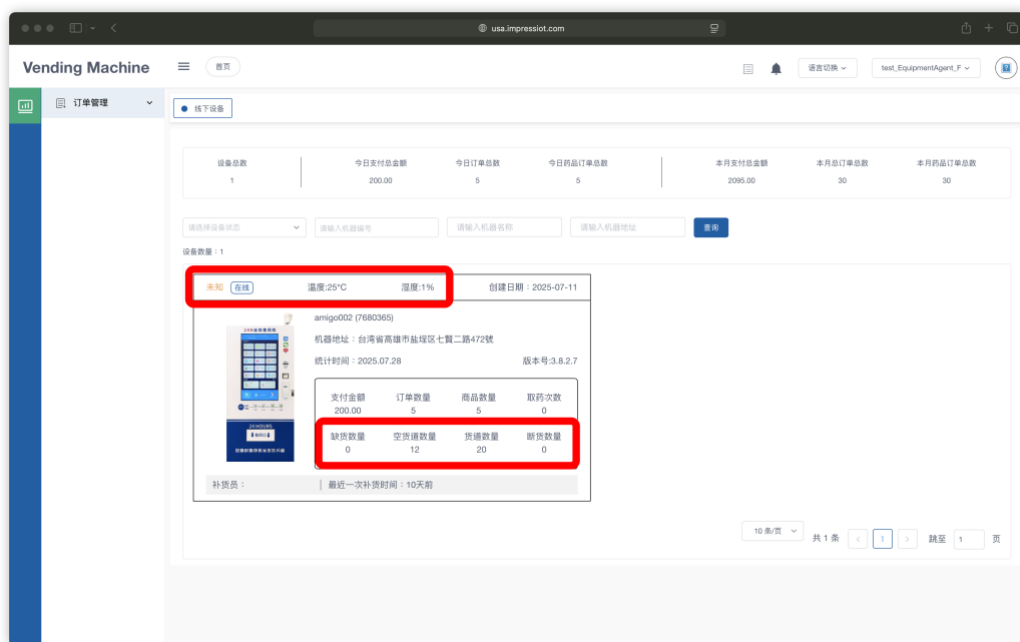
usa.impressiot.com

Vending Machine

首页

语言切换

test_EquipmentAgent_F

订单管理

线下设备

| 设备总数 | 今日支付总金额 | 今日订单总数 | 今日药品订单总数 | 本月支付总金额 | 本月总订单总数 | 本月药品订单总数 |
|---|---|---|---|---|---|---|
| 1 | 200.00 | 5 | 5 | 2095.00 | 30 | 30 |

请选择设备状态

请输入机器编号

请输入机器名称

请输入机器地址

查询

设备数量：1

未知 在线 温度:25°C 湿度:1% 创建日期：2025-07-11

amigo002 (7680365)

机器地址：台湾省高雄市盐埕区七賢二路472號

统计时间：2025.07.28 版本号:3.8.2.7

| 支付金额 | 订单数量 | 商品数量 | 取药次数 |
|---|---|---|---|
| 200.00 | 5 | 5 | 0 |

| 缺货数量 | 空货道数量 | 货道数量 | 断货数量 |
|---|---|---|---|
| 0 | 12 | 20 | 0 |

补货员：

最近一次补货时间：10天前

10 条/页

共 1 条

1

跳至 1 页